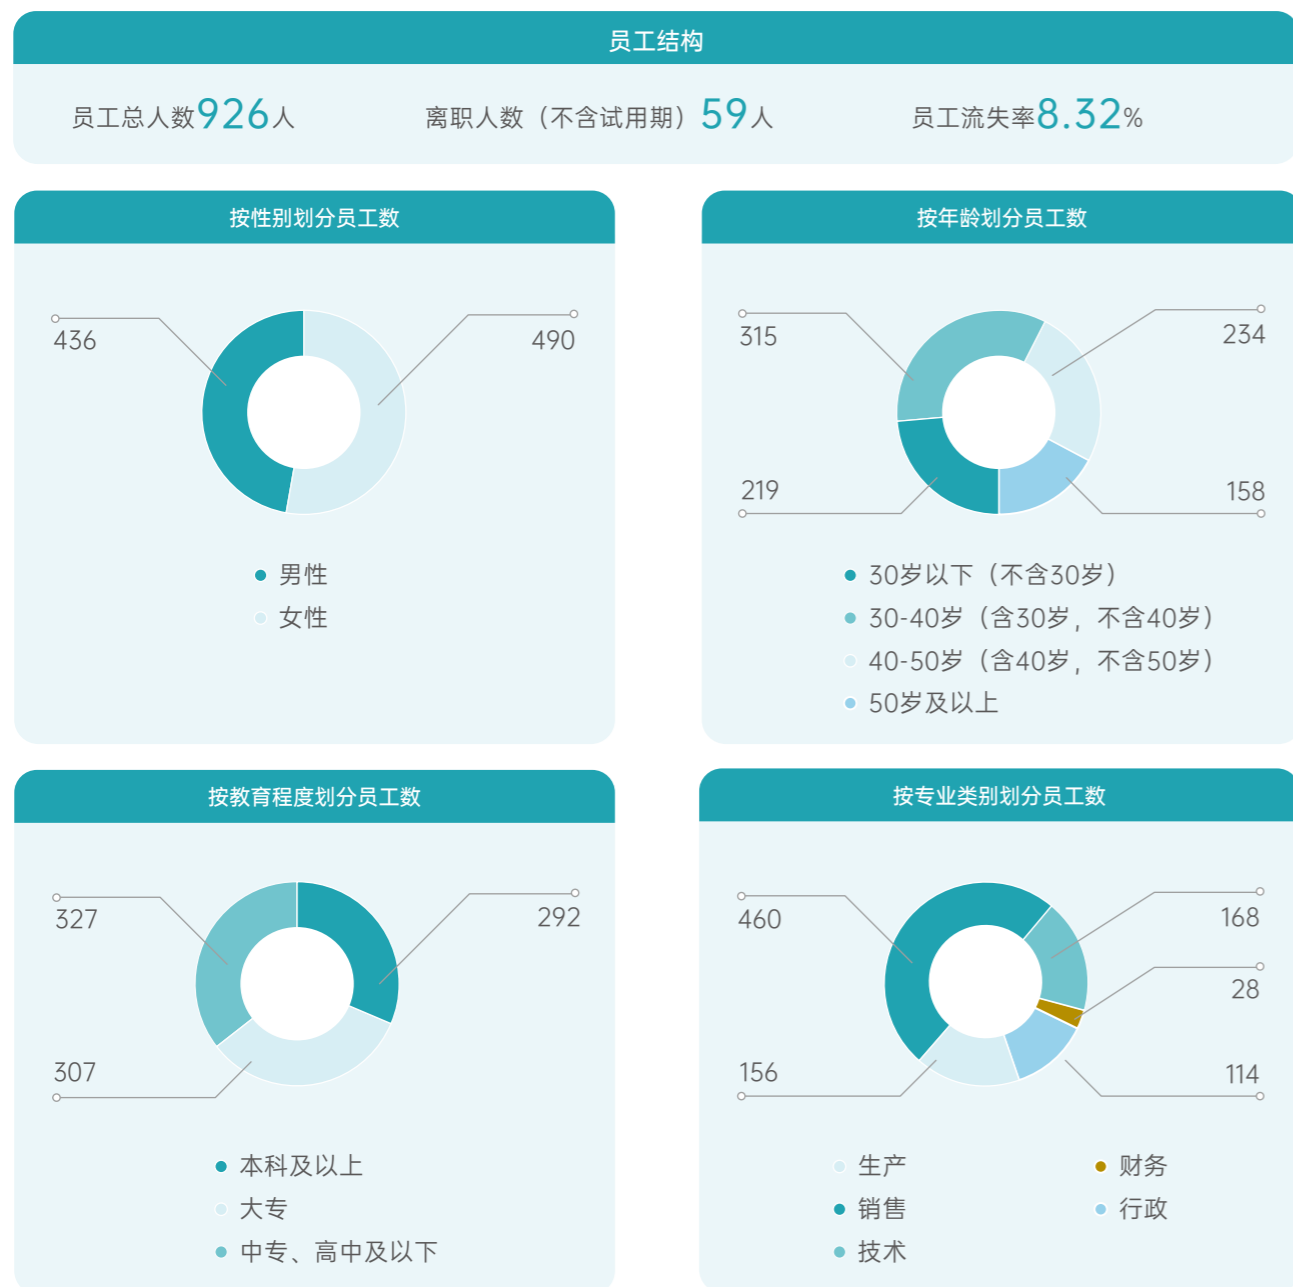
员工结构

员工总人数926人　　离职人数（不含试用期）59人　　员工流失率8.32%

按性别划分员工数

436
490

男性
女性

按年龄划分员工数

315
234
219
158

30岁以下（不含30岁）
30-40岁（含30岁，不含40岁）
40-50岁（含40岁，不含50岁）
50岁及以上

按教育程度划分员工数

327
292
307

本科及以上
大专
中专、高中及以下

按专业类别划分员工数

460
168
28
156
114

生产
财务
销售
行政
技术